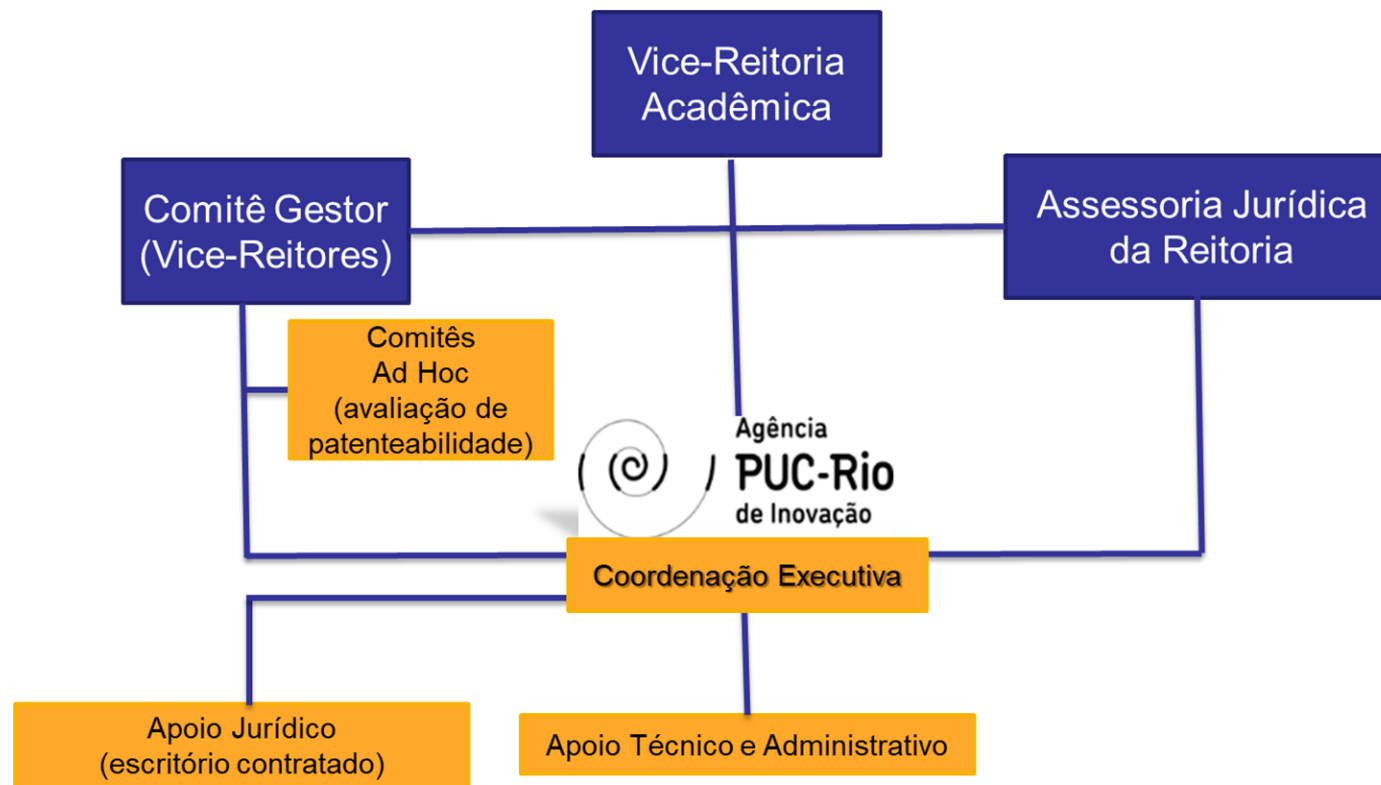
Vice-Reitoria Acadêmica

Comitê Gestor (Vice-Reitores)

Assessoria Jurídica da Reitoria

Comitês Ad Hoc (avaliação de patenteabilidade)

Agência PUC-Rio de Inovação

Coordenação Executiva

Apoio Jurídico (escritório contratado)

Apoio Técnico e Administrativo